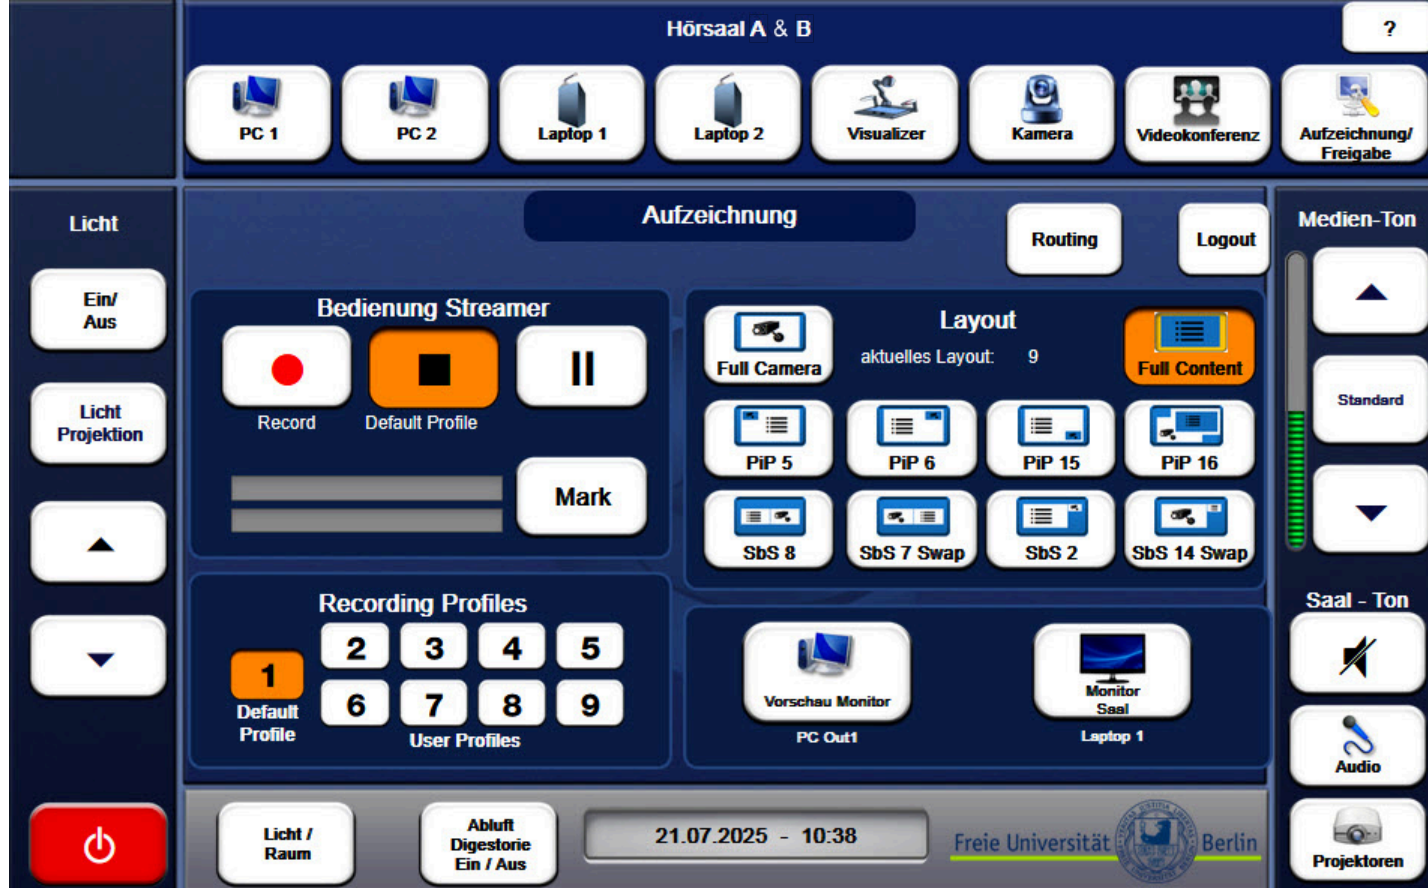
Hörsaal A & B

?

PC 1

PC 2

Laptop 1

Laptop 2

Visualizer

Kamera

Videokonferenz

Aufzeichnung/ Freigabe

Licht

Ein/ Aus

Licht Projektion

Aufzeichnung

Routing

Logout

Medien-Ton

Standard

Bedienung Streamer

Record

Default Profile

Mark

Layout

aktuelles Layout: 9

Full Camera

Full Content

PiP 5

PiP 6

PiP 15

PiP 16

SbS 8

SbS 7 Swap

SbS 2

SbS 14 Swap

Recording Profiles

1

2

3

4

5

6

7

8

9

Default Profile

User Profiles

Vorschau Monitor

PC Out1

Monitor Saal

Laptop 1

Saal - Ton

Audio

Projektoren

Licht / Raum

Abluft Digestorie Ein / Aus

21.07.2025 - 10:38

Freie Universität Berlin